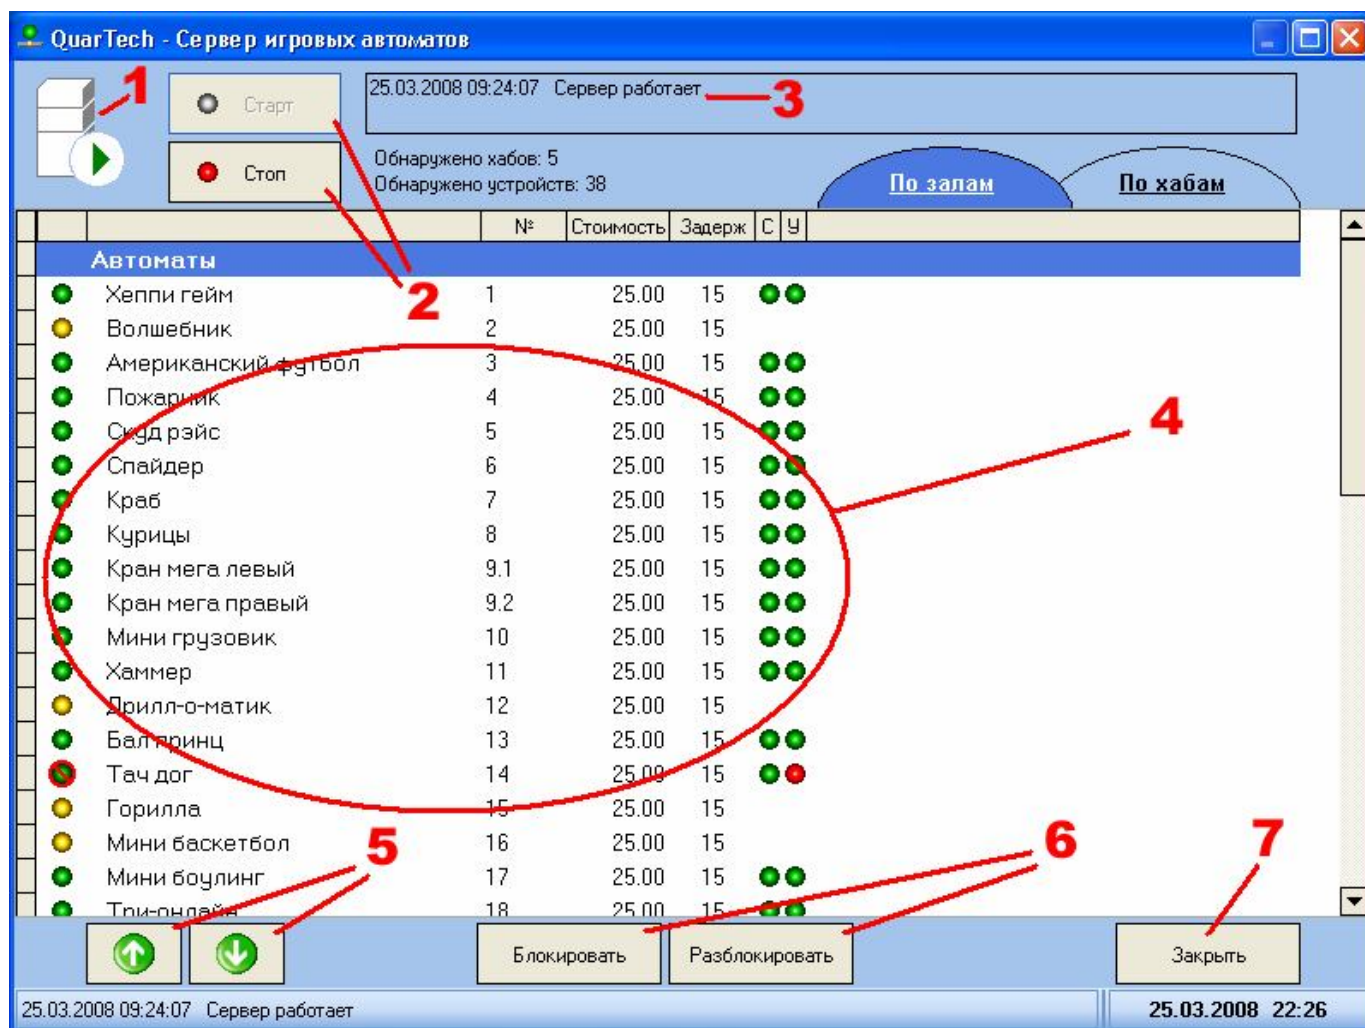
QuarTech - Сервер игровых автоматов

1

Старт

Стоп

25.03.2008 09:24:07 Сервер работает

3

Обнаружено хабов: 5
Обнаружено устройств: 38

По залам

По хабам

| | № | Стоимость | Задерж | С | У |
|---|---|---|---|---|---|
| Автоматы | | | | | |
| Хеппи гейм | 1 | 25.00 | 15 | | |
| Волшебник | 2 | 25.00 | 15 | | |
| Американский футбол | 3 | 25.00 | 15 | | |
| Пожарник | 4 | 25.00 | 15 | | |
| Скуд рэйс | 5 | 25.00 | 15 | | |
| Спайдер | 6 | 25.00 | 15 | | |
| Краб | 7 | 25.00 | 15 | | |
| Курицы | 8 | 25.00 | 15 | | |
| Кран мега левый | 9.1 | 25.00 | 15 | | |
| Кран мега правый | 9.2 | 25.00 | 15 | | |
| Мини грузовик | 10 | 25.00 | 15 | | |
| Хаммер | 11 | 25.00 | 15 | | |
| Дрилл-о-матик | 12 | 25.00 | 15 | | |
| Бал принц | 13 | 25.00 | 15 | | |
| Тач дог | 14 | 25.00 | 15 | | |
| Горилла | 15 | 25.00 | 15 | | |
| Мини баскетбол | 16 | 25.00 | 15 | | |
| Мини боулинг | 17 | 25.00 | 15 | | |
| Три-онлайн | 18 | 25.00 | 15 | | |

2

4

5

6

7

Блокировать

Разблокировать

Закрыть

25.03.2008 09:24:07 Сервер работает

25.03.2008 22:26